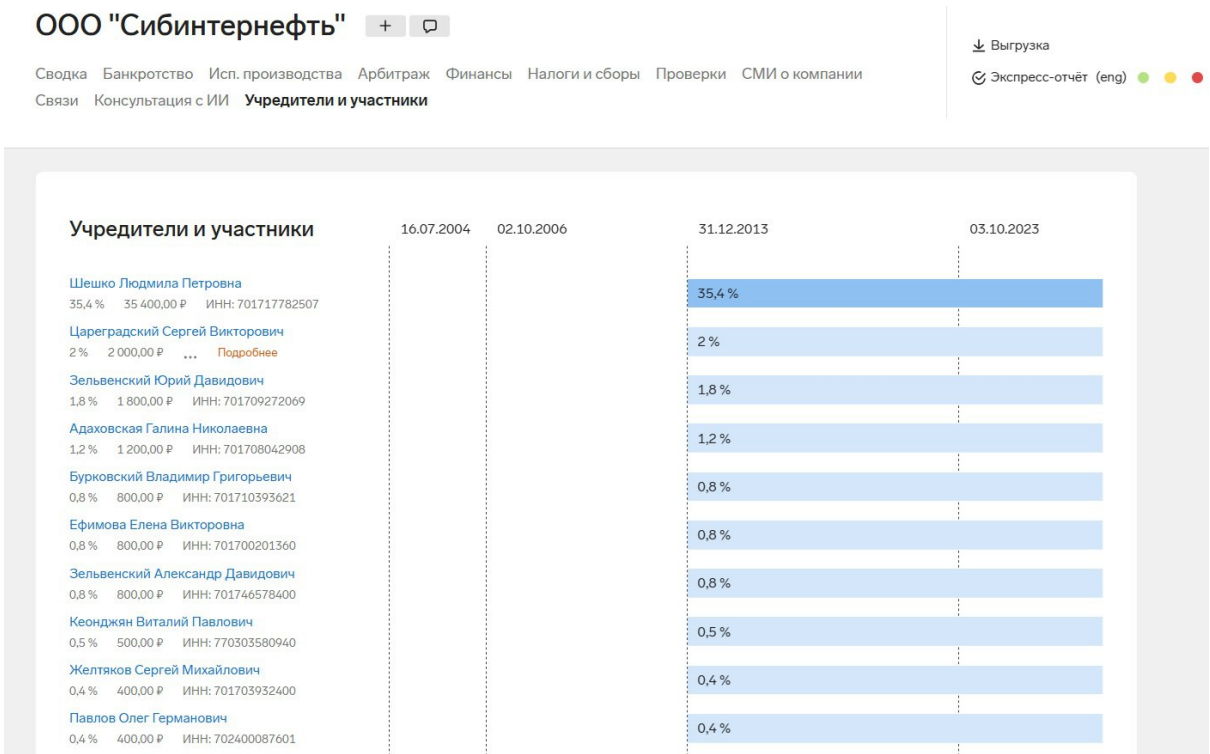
ООО "Сибинтернефть" +

Сводка Банкротство Исп. производства Арбитраж Финансы Налоги и сборы Проверки СМИ о компании Связи Консультация с ИИ Учредители и участники

Выгрузка
Экспресс-отчёт (eng)

Учредители и участники 16.07.2004 02.10.2006 31.12.2013 03.10.2023

Шешко Людмила Петровна
35,4 % 35 400,00 ₽ ИНН: 701717782507
35,4 %

Цареградский Сергей Викторович
2 % 2 000,00 ₽ ... Подробнее
2 %

Зельвенский Юрий Давидович
1,8 % 1 800,00 ₽ ИНН: 701709272069
1,8 %

Адаховская Галина Николаевна
1,2 % 1 200,00 ₽ ИНН: 701708042908
1,2 %

Бурковский Владимир Григорьевич
0,8 % 800,00 ₽ ИНН: 701710393621
0,8 %

Ефимова Елена Викторовна
0,8 % 800,00 ₽ ИНН: 701700201360
0,8 %

Зельвенский Александр Давидович
0,8 % 800,00 ₽ ИНН: 701746578400
0,8 %

Кеонджян Виталий Павлович
0,5 % 500,00 ₽ ИНН: 770303580940
0,5 %

Желтяков Сергей Михайлович
0,4 % 400,00 ₽ ИНН: 701703932400
0,4 %

Павлов Олег Германович
0,4 % 400,00 ₽ ИНН: 702400087601
0,4 %